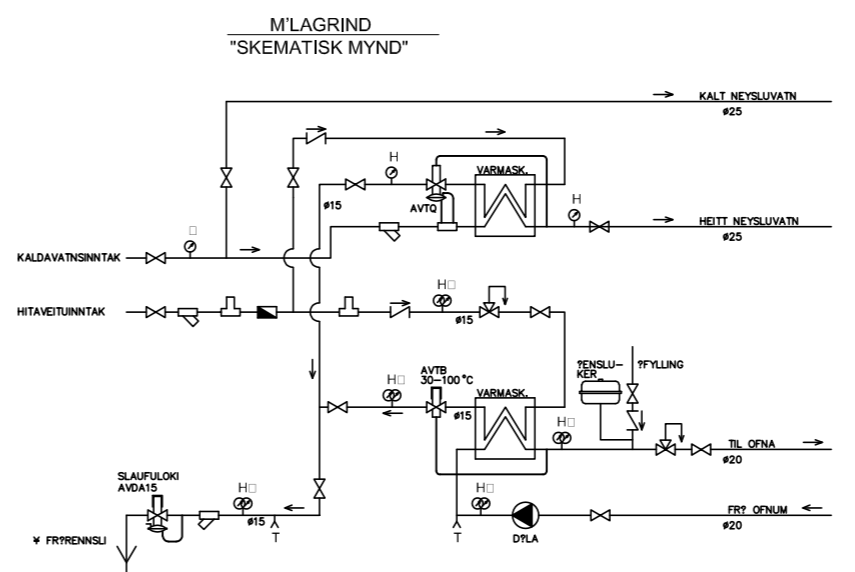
M'LAGRIND
"SKEMATISK MYND"

KALT NEYSLUVATN
ø25

H
AVTQ
VARMASK.
ø15
H
HEITT NEYSLUVATN
ø25

□
KALDAVATNSINNTAK

HITAVEITUINNTAK
H□
ø15

?ENSLU-
KER
?FYLLING

H□
AVTB
30–100°C
VARMASK.
ø15
H□
TIL OFNA
ø20

SLAUFULOKI
AVDA15
H□
ø15
T
¥ FR?RENNSLI
T
H□
D?LA
FR? OFNUM
ø20